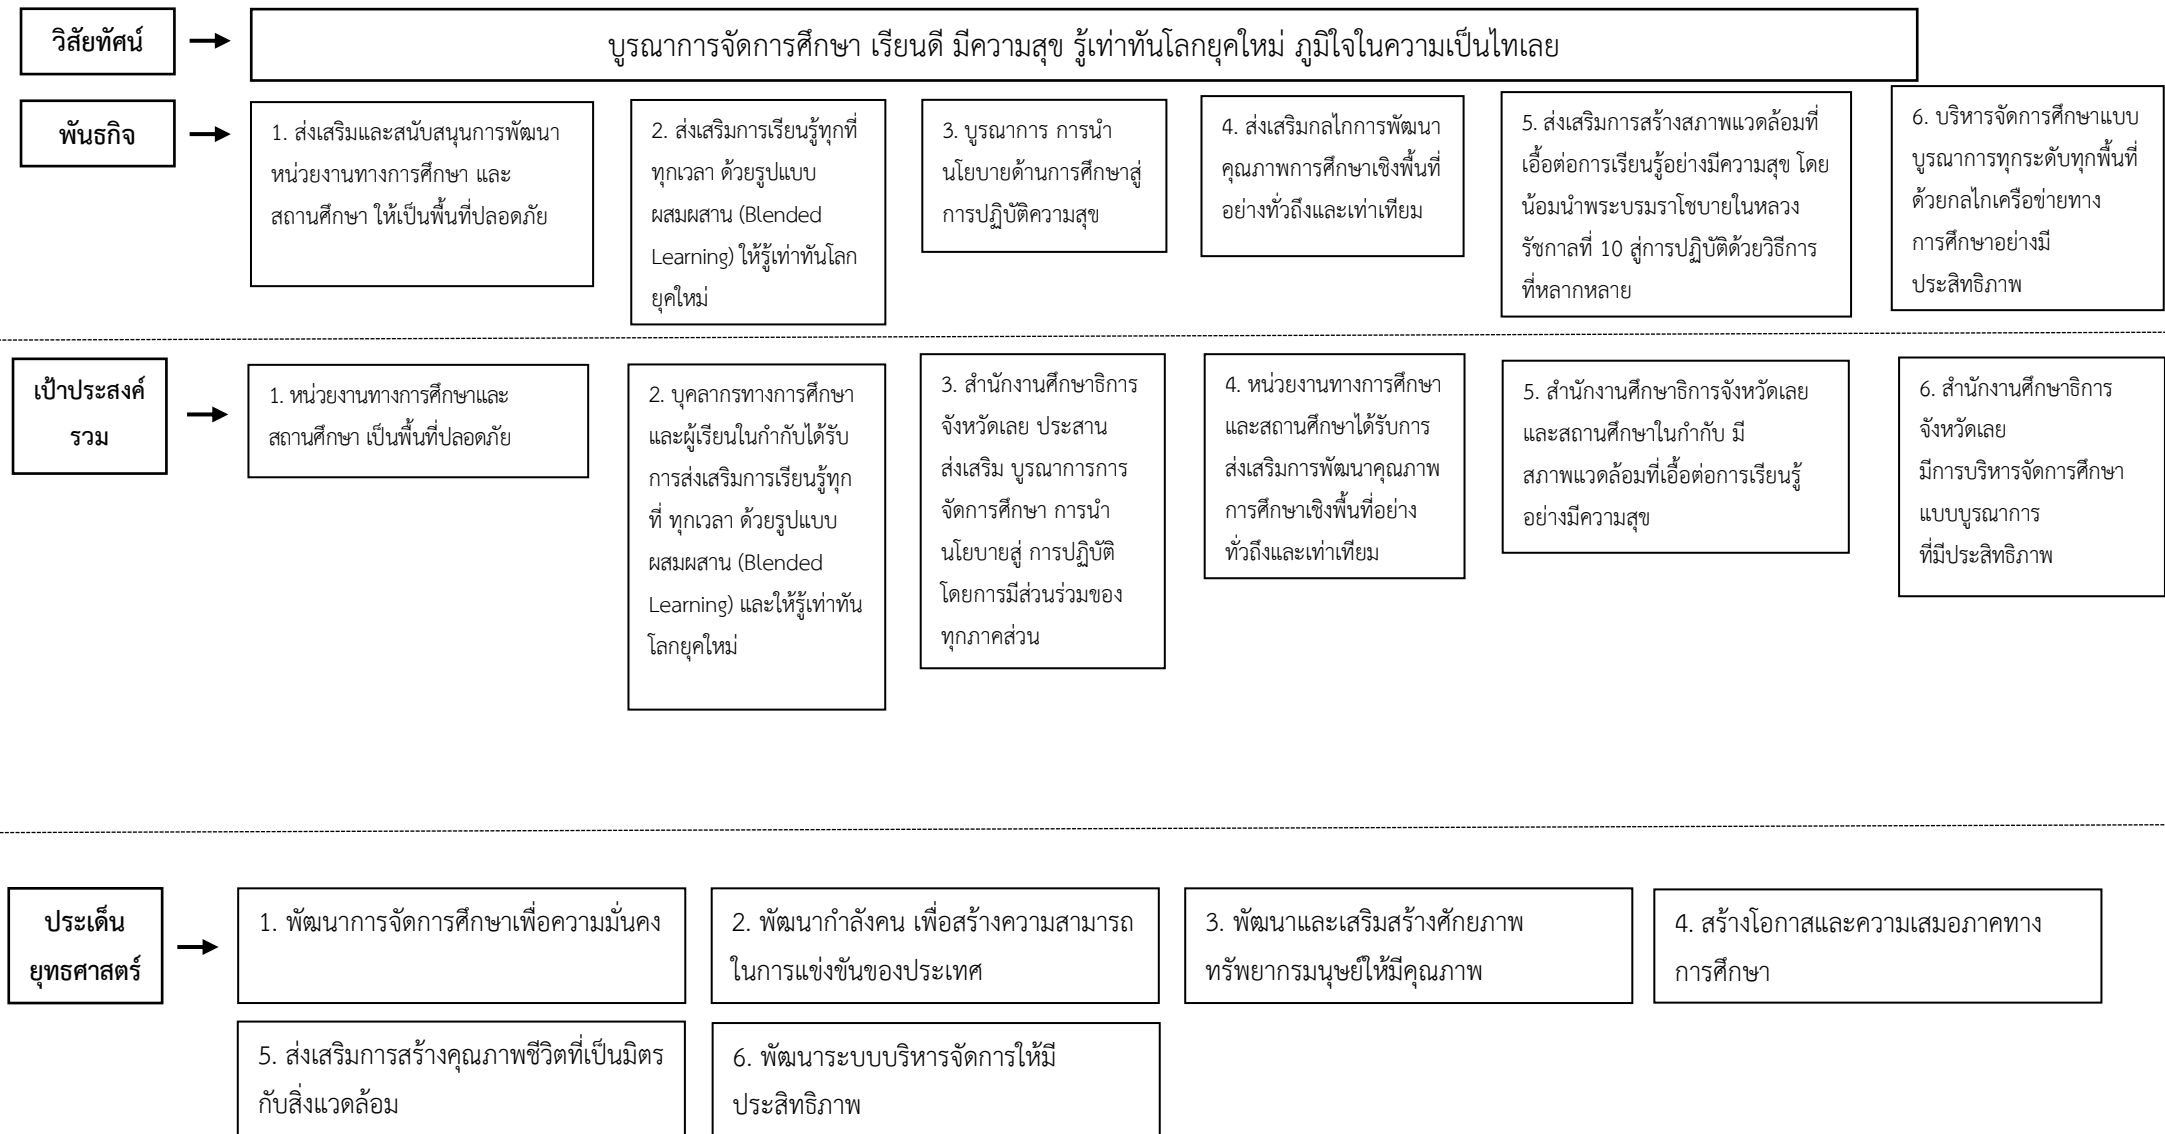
วิสัยทัศน์

บูรณาการจัดการศึกษา เรียนดี มีความสุข รู้เท่าทันโลกยุคใหม่ ภูมิใจในความเป็นไทเลย

พันธกิจ

1. ส่งเสริมและสนับสนุนการพัฒนาหน่วยงานทางการศึกษา และสถานศึกษา ให้เป็นพื้นที่ปลอดภัย

2. ส่งเสริมการเรียนรู้ทุกที่ทุกเวลา ด้วยรูปแบบผสมผสาน (Blended Learning) ให้รู้เท่าทันโลกยุคใหม่

3. บูรณาการ การนำนโยบายด้านการศึกษาสู่การปฏิบัติความสุข

4. ส่งเสริมกลไกการพัฒนาคุณภาพการศึกษาเชิงพื้นที่อย่างทั่วถึงและเท่าเทียม

5. ส่งเสริมการสร้างสภาพแวดล้อมที่เอื้อต่อการเรียนรู้อย่างมีความสุข โดยน้อมนำพระบรมราโชบายในหลวงรัชกาลที่ 10 สู่การปฏิบัติด้วยวิธีการที่หลากหลาย

6. บริหารจัดการศึกษาแบบบูรณาการทุกระดับทุกพื้นที่ด้วยกลไกเครือข่ายทางการศึกษาอย่างมีประสิทธิภาพ

เป้าประสงค์รวม

1. หน่วยงานทางการศึกษาและสถานศึกษา เป็นพื้นที่ปลอดภัย

2. บุคลากรทางการศึกษาและผู้เรียนในกำกับได้รับการส่งเสริมการเรียนรู้ทุกที่ ทุกเวลา ด้วยรูปแบบผสมผสาน (Blended Learning) และให้รู้เท่าทันโลกยุคใหม่

3. สำนักงานศึกษาธิการจังหวัดเลย ประสาน ส่งเสริม บูรณาการการจัดการศึกษา การนำนโยบายสู่ การปฏิบัติโดยการมีส่วนร่วมของทุกภาคส่วน

4. หน่วยงานทางการศึกษาและสถานศึกษาได้รับการส่งเสริมการพัฒนาคุณภาพการศึกษาเชิงพื้นที่อย่างทั่วถึงและเท่าเทียม

5. สำนักงานศึกษาธิการจังหวัดเลยและสถานศึกษาในกำกับ มีสภาพแวดล้อมที่เอื้อต่อการเรียนรู้อย่างมีความสุข

6. สำนักงานศึกษาธิการจังหวัดเลย มีการบริหารจัดการศึกษาแบบบูรณาการ ที่มีประสิทธิภาพ

ประเด็นยุทธศาสตร์

1. พัฒนาการจัดการศึกษาเพื่อความมั่นคง

2. พัฒนากำลังคน เพื่อสร้างความสามารถในการแข่งขันของประเทศ

3. พัฒนาและเสริมสร้างศักยภาพทรัพยากรมนุษย์ให้มีคุณภาพ

4. สร้างโอกาสและความเสมอภาคทางการศึกษา

5. ส่งเสริมการสร้างคุณภาพชีวิตที่เป็นมิตรกับสิ่งแวดล้อม

6. พัฒนาระบบบริหารจัดการให้มีประสิทธิภาพ